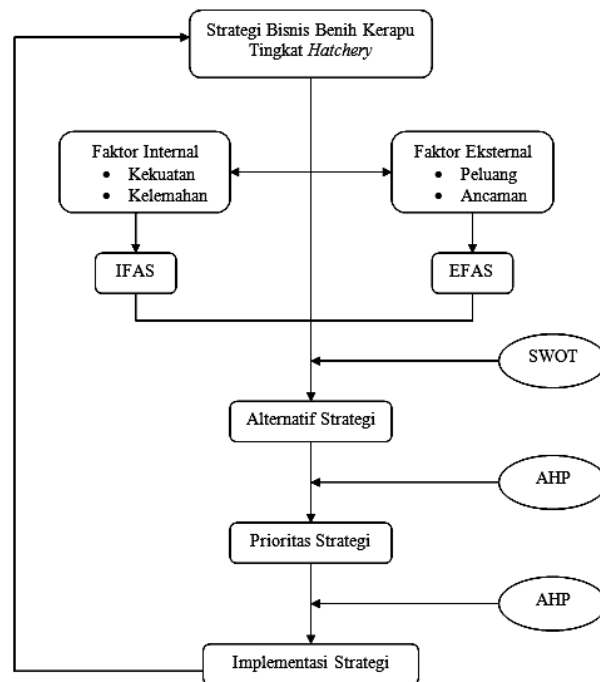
Strategi Bisnis Benih Kerapu Tingkat *Hatchery*

Faktor Internal
• Kekuatan
• Kelemahan

Faktor Eksternal
• Peluang
• Ancaman

IFAS

EFAS

SWOT

Alternatif Strategi

AHP

Prioritas Strategi

AHP

Implementasi Strategi